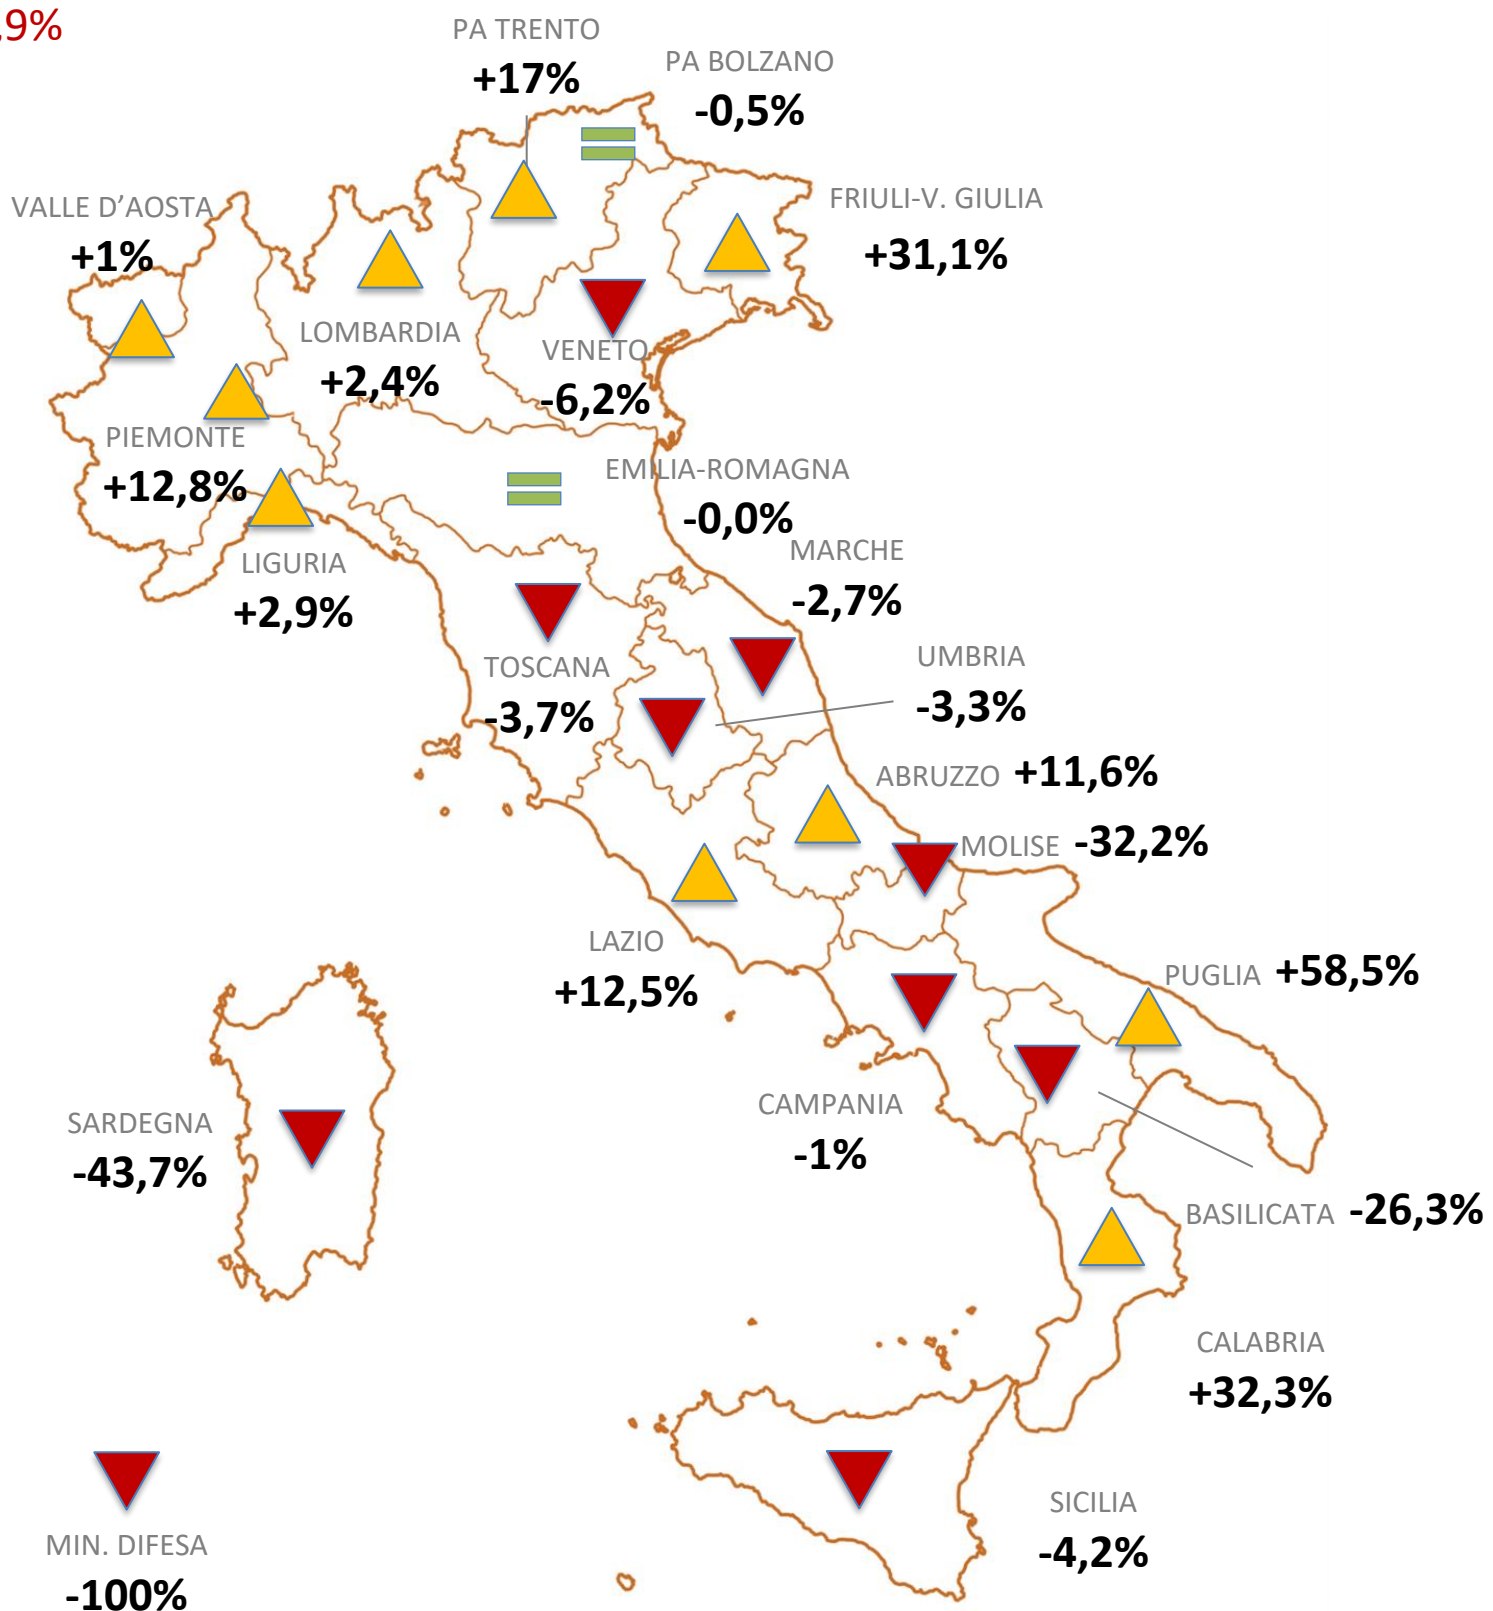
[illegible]9%

PA TRENTO
+17%

PA BOLZANO
-0,5%

VALLE D'AOSTA
+1%

FRIULI-V. GIULIA
+31,1%

LOMBARDIA
+2,4%

VENETO
-6,2%

PIEMONTE
+12,8%

EMILIA-ROMAGNA
-0,0%

LIGURIA
+2,9%

MARCHE
-2,7%

TOSCANA
-3,7%

UMBRIA
-3,3%

ABRUZZO +11,6%

MOLISE -32,2%

LAZIO
+12,5%

PUGLIA +58,5%

SARDEGNA
-43,7%

CAMPANIA
-1%

BASILICATA -26,3%

CALABRIA
+32,3%

SICILIA
-4,2%

MIN. DIFESA
-100%